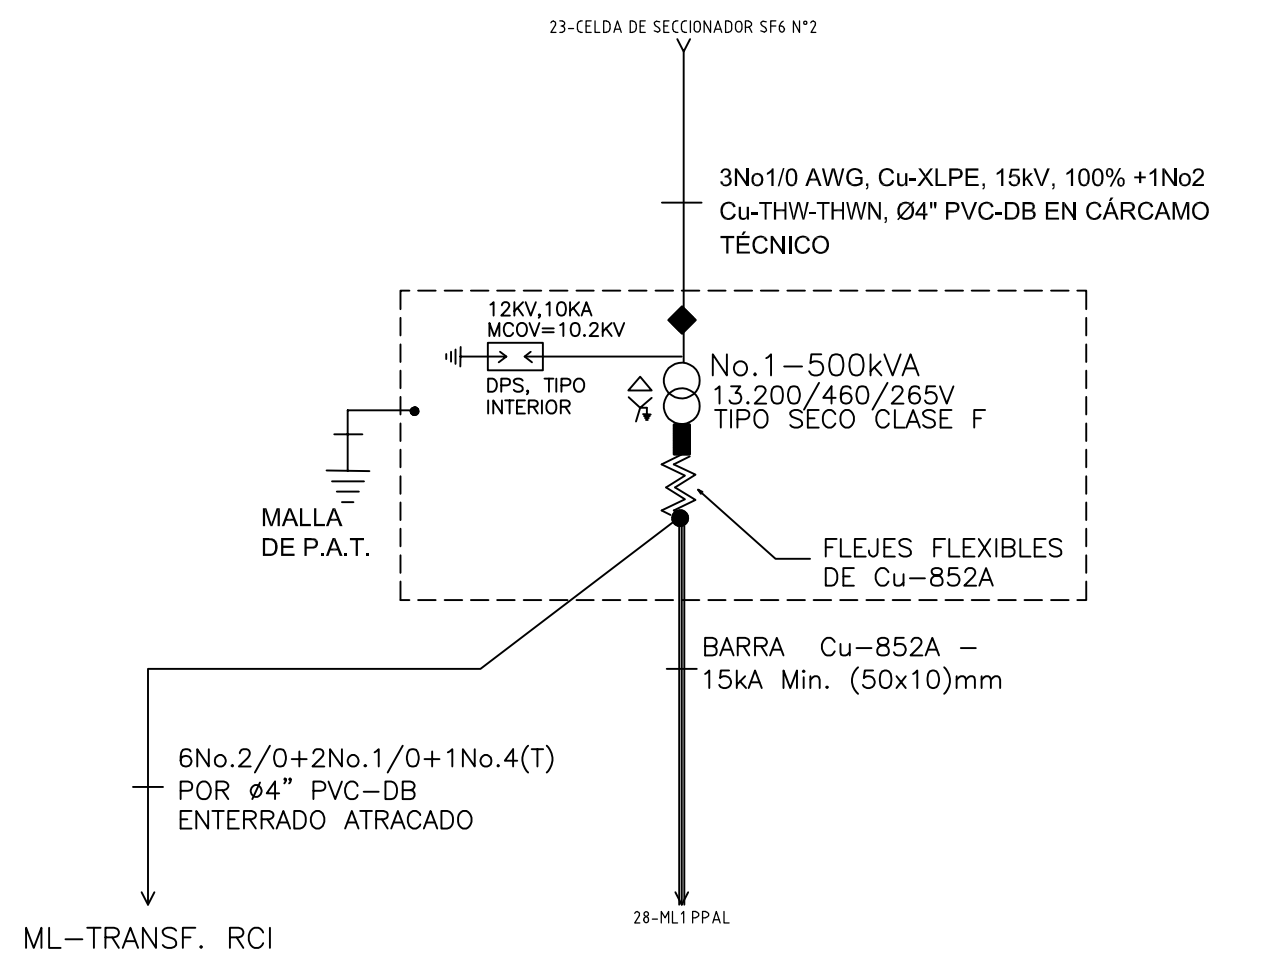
23-CELDA DE SECCIONADOR SF6 N°2

3No1/0 AWG, Cu-XLPE, 15kV, 100% +1No2 Cu-THW-THWN, Ø4" PVC-DB EN CÁRCAMO TÉCNICO

12KV,10KA
MCOV=10.2KV

DPS, TIPO INTERIOR

No.1–500kVA
13.200/460/265V
TIPO SECO CLASE F

MALLA DE P.A.T.

FLEJES FLEXIBLES DE Cu–852A

BARRA Cu–852A – 15kA Min. (50x10)mm

6No.2/0+2No.1/0+1No.4(T) POR ø4" PVC–DB ENTERRADO ATRACADO

28-ML1PPAL

ML–TRANSF. RCI